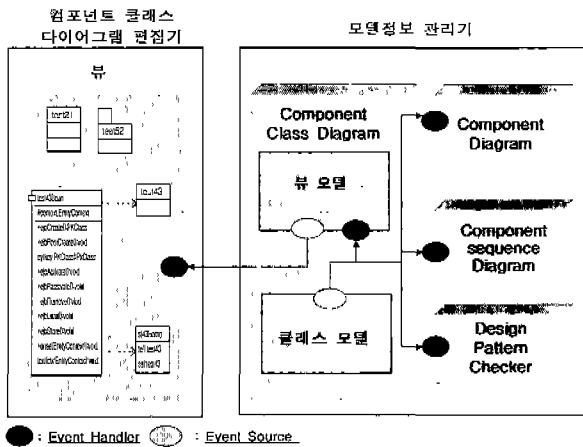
컴포넌트 클래스 다이어그램 편집기

모델정보 관리기

뷰

test1

test2

test3

test3Bean

Component Class Diagram

뷰 모델

클래스 모델

Component Diagram

Component sequence Diagram

Design Pattern Checker

: Event Handler : Event Source